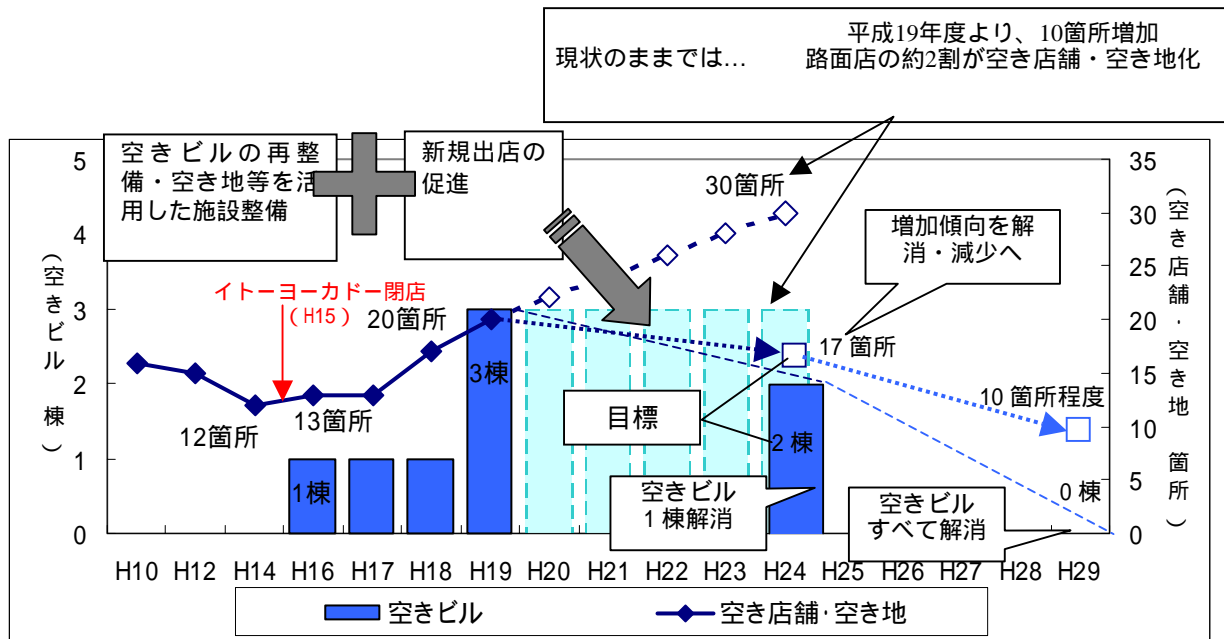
現状のままでは…　平成19年度より、10箇所増加　路面店の約2割が空き店舗・空き地化

空きビルの再整備・空き地等を活用した施設整備

新規出店の促進

30箇所

増加傾向を解消・減少へ

イトーヨーカドー閉店（H15）

20箇所

17 箇所

12箇所

13箇所

3棟

目標

2 棟

10 箇所程度

1棟

空きビル 1 棟解消

空きビル すべて解消

0 棟

（空きビル 棟）

（空き店舗・空き地 箇所）

5
4
3
2
1
0

35
30
25
20
15
10
5
0

H10 H12 H14 H16 H17 H18 H19 H20 H21 H22 H23 H24 H25 H26 H27 H28 H29

空きビル　空き店舗･空き地